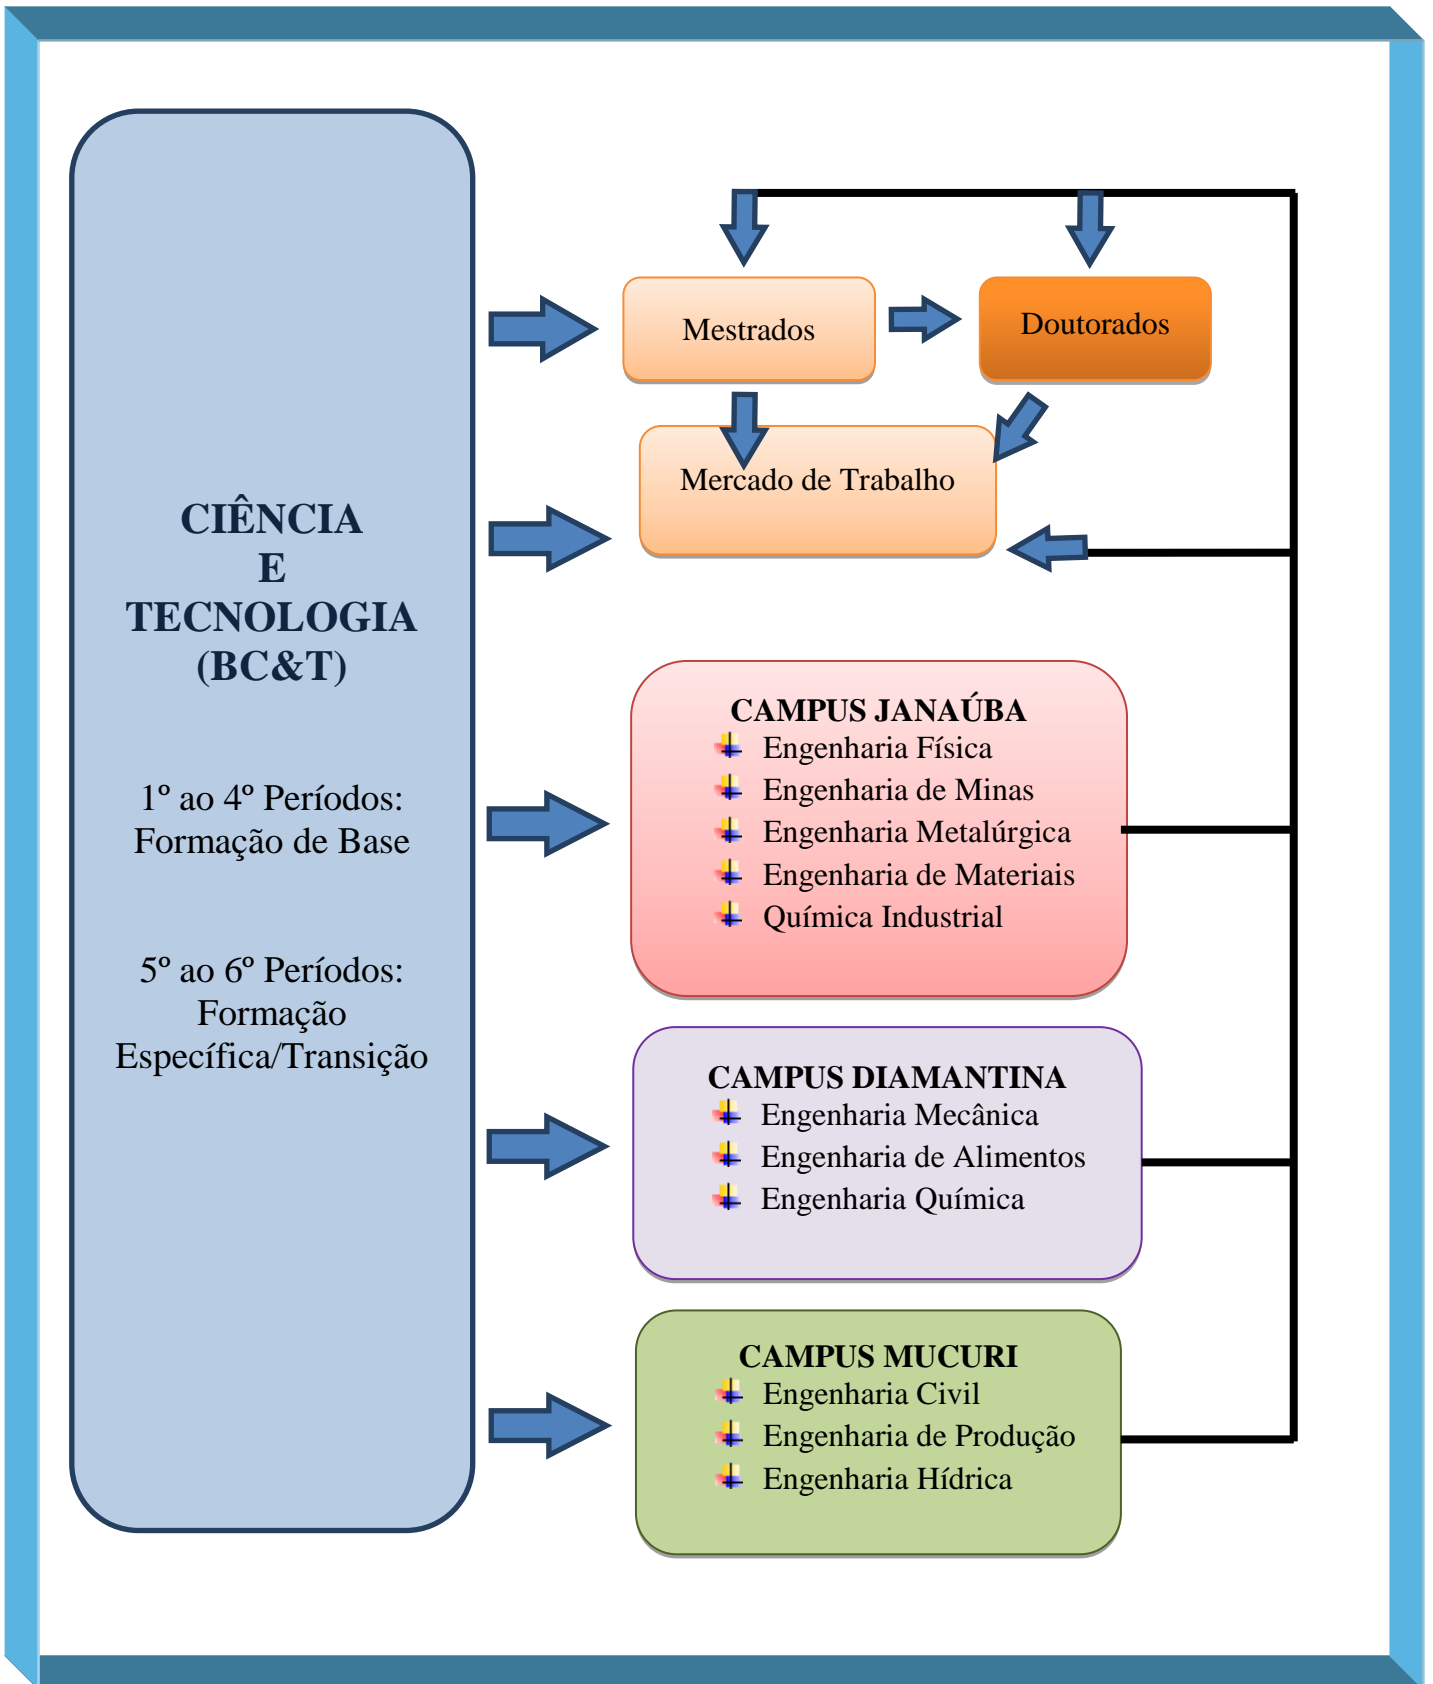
CIÊNCIA
E
TECNOLOGIA
(BC&T)

1º ao 4º Períodos:
Formação de Base

5º ao 6º Períodos:
Formação
Específica/Transição

Mestrados

Doutorados

Mercado de Trabalho

CAMPUS JANAÚBA
Engenharia Física
Engenharia de Minas
Engenharia Metalúrgica
Engenharia de Materiais
Química Industrial

CAMPUS DIAMANTINA
Engenharia Mecânica
Engenharia de Alimentos
Engenharia Química

CAMPUS MUCURI
Engenharia Civil
Engenharia de Produção
Engenharia Hídrica